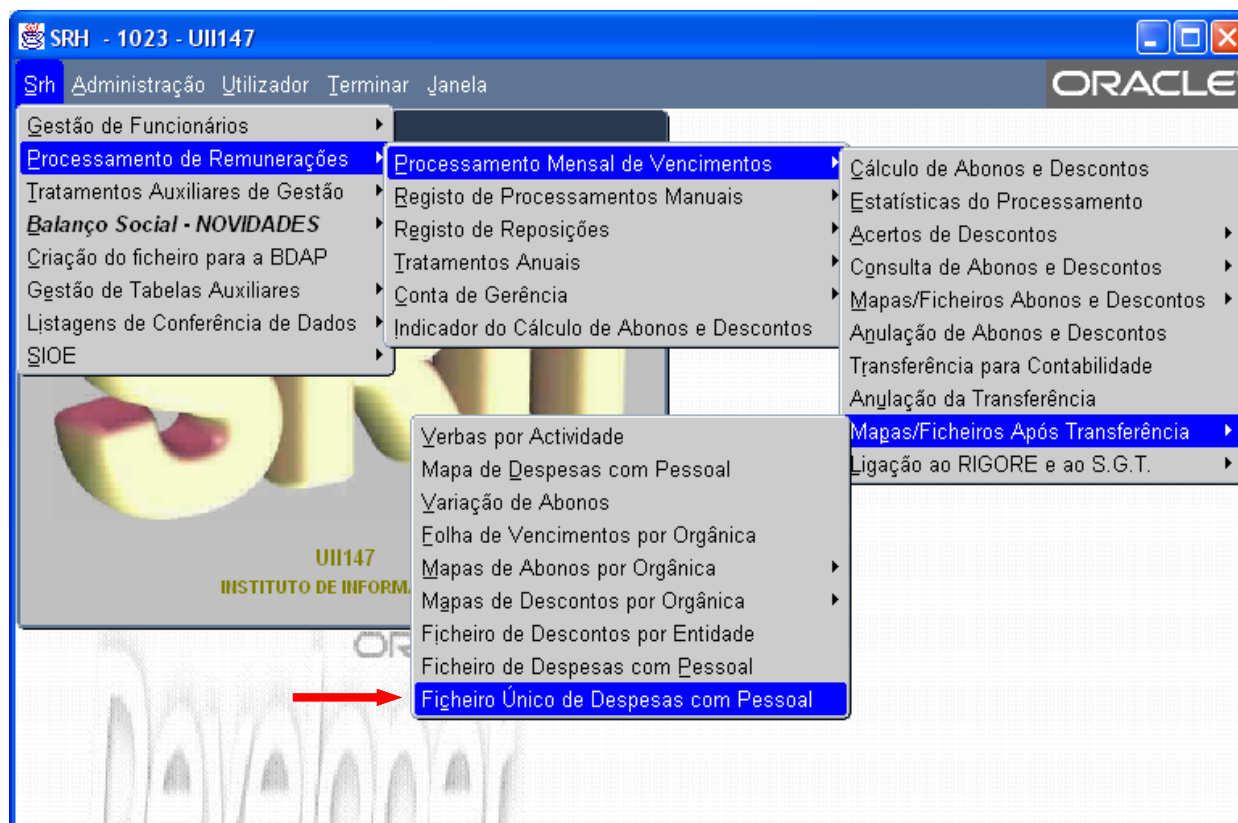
SRH - 1023 - UII147

Srh Administração Utilizador Terminar Janela

ORACLE

Gestão de Funcionários
Processamento de Remunerações
Tratamentos Auxiliares de Gestão
Balanço Social - NOVIDADES
Criação do ficheiro para a BDAP
Gestão de Tabelas Auxiliares
Listagens de Conferência de Dados
SIOE

Processamento Mensal de Vencimentos
Registo de Processamentos Manuais
Registo de Reposições
Tratamentos Anuais
Conta de Gerência
Indicador do Cálculo de Abonos e Descontos

Cálculo de Abonos e Descontos
Estatísticas do Processamento
Acertos de Descontos
Consulta de Abonos e Descontos
Mapas/Ficheiros Abonos e Descontos
Anulação de Abonos e Descontos
Transferência para Contabilidade
Anulação da Transferência
Mapas/Ficheiros Após Transferência
Ligação ao RIGORE e ao S.G.T.

Verbas por Actividade
Mapa de Despesas com Pessoal
Variação de Abonos
Folha de Vencimentos por Orgânica
Mapas de Abonos por Orgânica
Mapas de Descontos por Orgânica
Ficheiro de Descontos por Entidade
Ficheiro de Despesas com Pessoal
Ficheiro Único de Despesas com Pessoal

UII147
INSTITUTO DE INFORMA